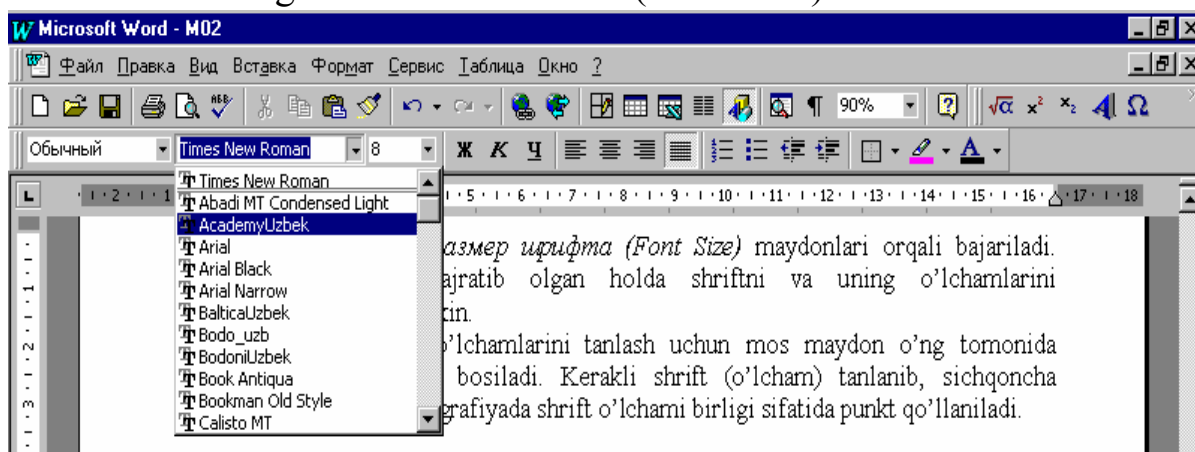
W Microsoft Word - M02

Файл Правка Вид Вставка Формат Сервис Таблица Окно ?

90%

Обычный Times New Roman 8

Ж К Ч

Times New Roman
Abadi MT Condensed Light
AcademyUzbek
Arial
Arial Black
Arial Narrow
BalticaUzbek
Bodo_uzb
BodoniUzbek
Book Antiqua
Bookman Old Style
Calisto MT

1 · 2 · 1 · 5 · 6 · 7 · 8 · 9 · 10 · 11 · 12 · 13 · 14 · 15 · 16 · 17 · 18

азмер шрифта (Font Size) maydonlari orqali bajariladi. ajratib olgan holda shriftni va uning o'lchamlarini kin.

o'lchamlarini tanlash uchun mos maydon o'ng tomonida bosiladi. Kerakli shrift (o'lcham) tanlanib, sichqoncha grafiyada shrift o'lchami birligi sifatida punkt qo'llaniladi.